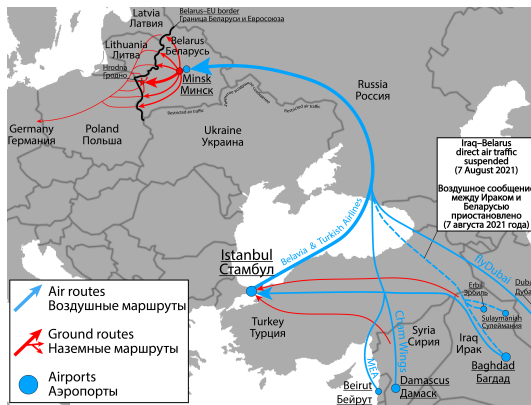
Latvia
Латвия

Belarus–EU border
Граница Беларуси и Евросоюза

Lithuania
Литва

Belarus
Беларусь

Minsk
Минск

Hrodna
Гродно

Germany
Германия

Poland
Польша

Ukraine
Украина

Russia
Россия

Iraq–Belarus direct air traffic suspended (7 August 2021)

Воздушное сообщение между Ираком и Беларусью приостановлено (7 августа 2021 года)

Belavia & Turkish Airlines

Istanbul
Стамбул

FlyDubai

Dubai
Дубай

Erbil
Эрбиль

Sulaymaniyah
Сулеймания

Air routes
Воздушные маршруты

Ground routes
Наземные маршруты

Airports
Аэропорты

Turkey
Турция

Cham Wings

Syria
Сирия

Iraq
Ирак

Baghdad
Багдад

MEA

Beirut
Бейрут

Damascus
Дамаск